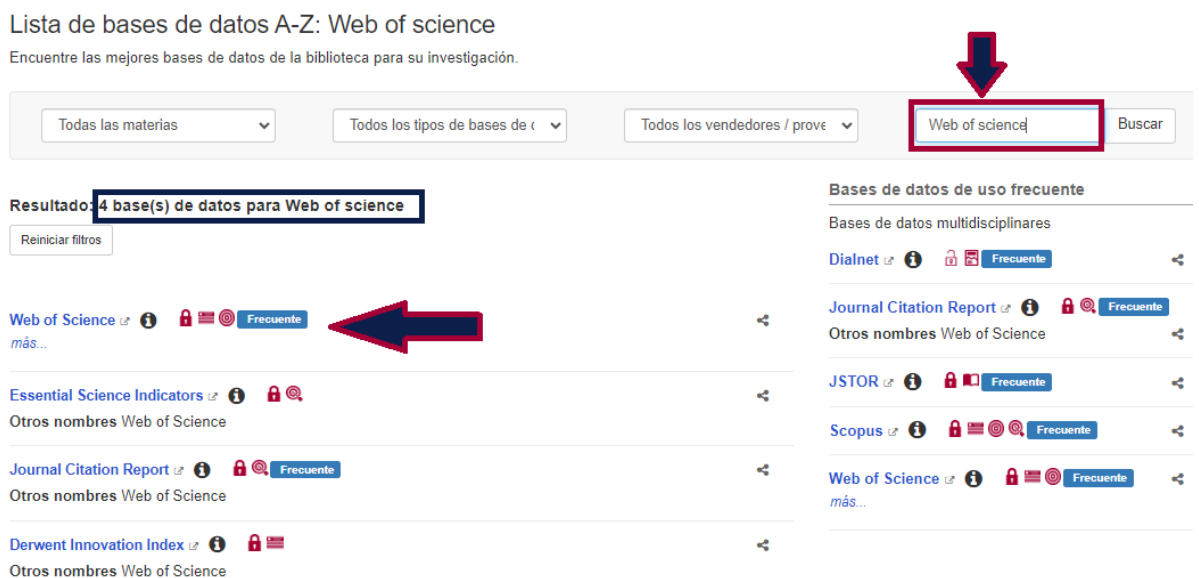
Lista de bases de datos A-Z: Web of science

Encuentre las mejores bases de datos de la biblioteca para su investigación.

Todas las materias

Todos los tipos de bases de c

Todos los vendedores / prove

Web of science

Buscar

Resultado: 4 base(s) de datos para Web of science

Reiniciar filtros

Web of Science Frecuente
más...

Essential Science Indicators
Otros nombres Web of Science

Journal Citation Report Frecuente
Otros nombres Web of Science

Derwent Innovation Index
Otros nombres Web of Science

Bases de datos de uso frecuente

Bases de datos multidisciplinares

Dialnet Frecuente

Journal Citation Report Frecuente
Otros nombres Web of Science

JSTOR Frecuente

Scopus Frecuente

Web of Science Frecuente
más...